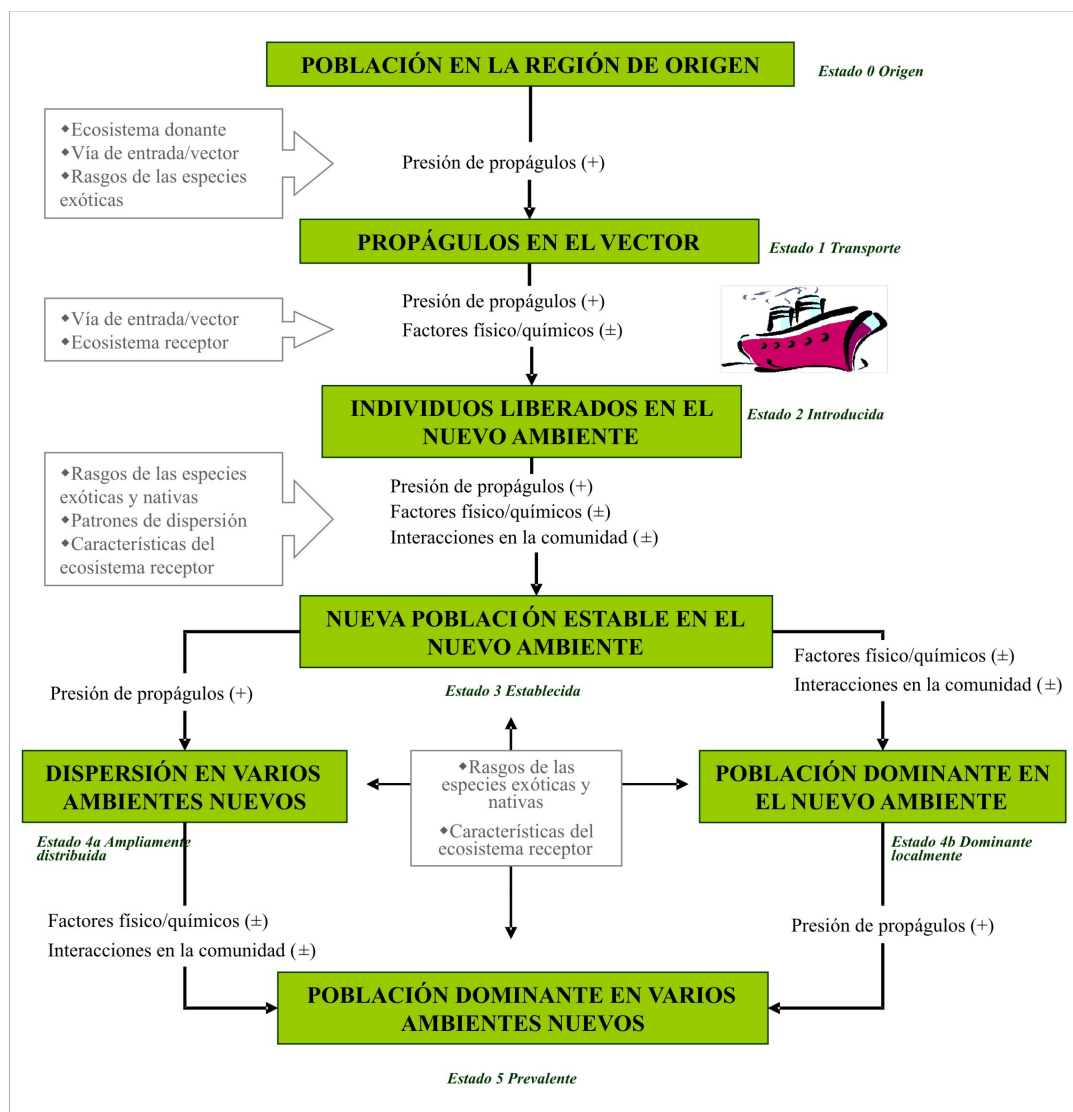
POBLACIÓN EN LA REGIÓN DE ORIGEN

Estado 0 Origen

◆Ecosistema donante
◆Vía de entrada/vector
◆Rasgos de las especies exóticas

Presión de propágulos (+)

PROPÁGULOS EN EL VECTOR

Estado 1 Transporte

◆Vía de entrada/vector
◆Ecosistema receptor

Presión de propágulos (+)
Factores físico/químicos (±)

INDIVIDUOS LIBERADOS EN EL NUEVO AMBIENTE

Estado 2 Introducida

◆Rasgos de las especies exóticas y nativas
◆Patrones de dispersión
◆Características del ecosistema receptor

Presión de propágulos (+)
Factores físico/químicos (±)
Interacciones en la comunidad (±)

NUEVA POBLACI ÓN ESTABLE EN EL NUEVO AMBIENTE

Estado 3 Establecida

Presión de propágulos (+)

Factores físico/químicos (±)
Interacciones en la comunidad (±)

DISPERSIÓN EN VARIOS AMBIENTES NUEVOS

◆Rasgos de las especies exóticas y nativas
◆Características del ecosistema receptor

POBLACIÓN DOMINANTE EN EL NUEVO AMBIENTE

Estado 4a Ampliamente distribuida

Estado 4b Dominante localmente

Factores físico/químicos (±)
Interacciones en la comunidad (±)

Presión de propágulos (+)

POBLACIÓN DOMINANTE EN VARIOS AMBIENTES NUEVOS

Estado 5 Prevalente